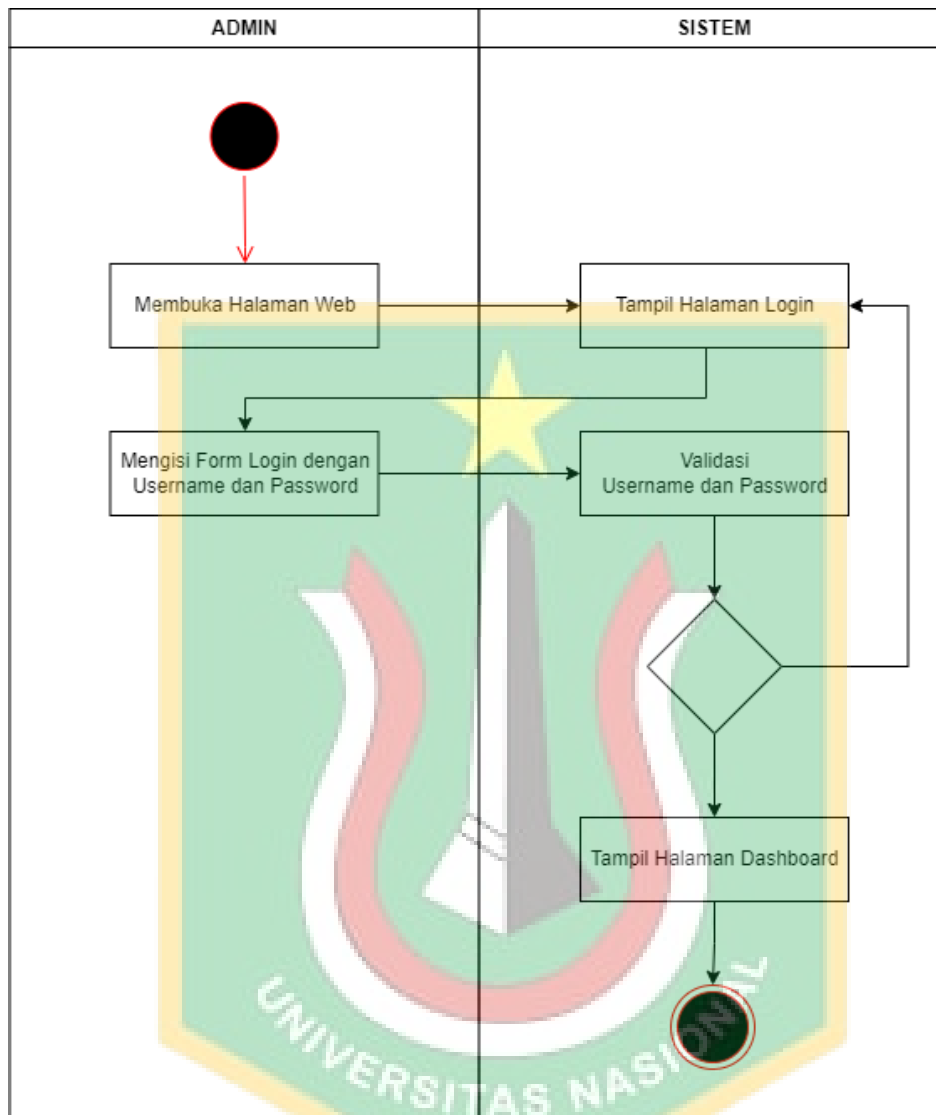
| ADMIN | SISTEM |
|---|---|

Membuka Halaman Web

Tampil Halaman Login

Mengisi Form Login dengan Username dan Password

Validasi Username dan Password

Tampil Halaman Dashboard

UNIVERSITAS NASIONAL